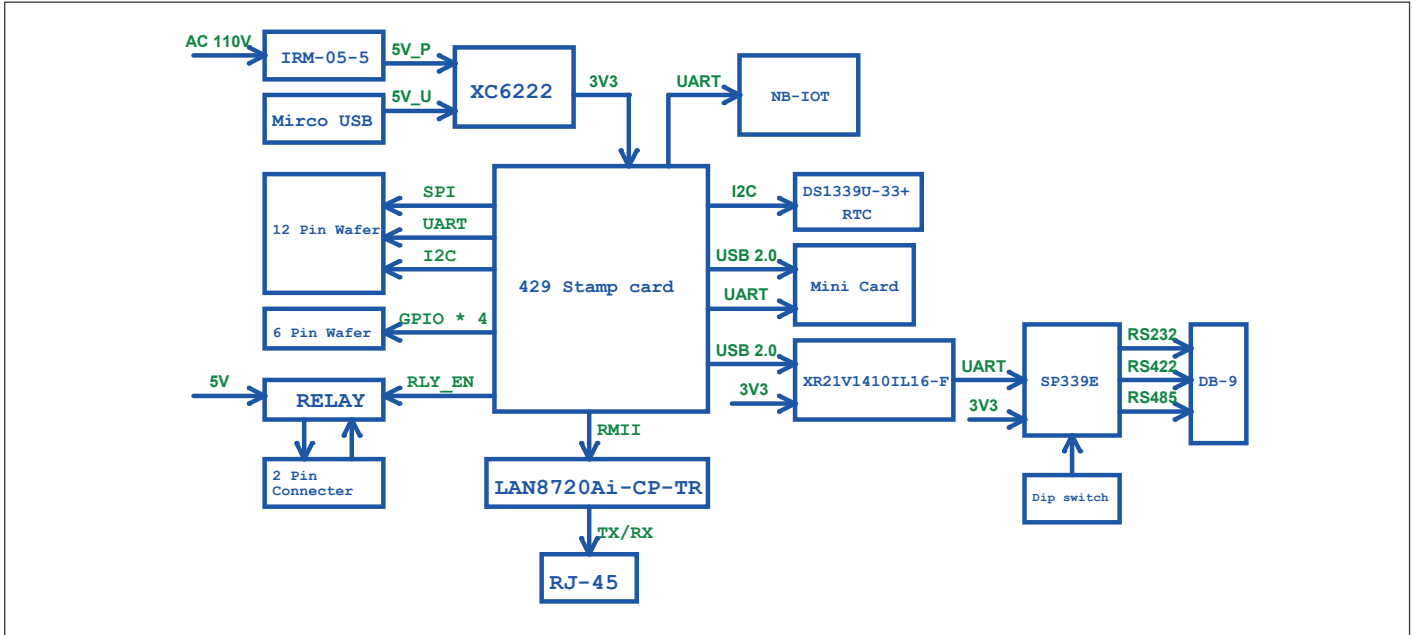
AC 110V
IRM-05-5
5V_P
Mirco USB
5V_U
XC6222
3V3
UART
NB-IOT
12 Pin Wafer
SPI
UART
I2C
429 Stamp card
I2C
DS1339U-33+ RTC
USB 2.0
UART
Mini Card
6 Pin Wafer
GPIO * 4
USB 2.0
3V3
XR21V1410IL16-F
UART
3V3
SP339E
RS232
RS422
RS485
DB-9
5V
RELAY
RLY_EN
2 Pin Connecter
RMII
LAN8720Ai-CP-TR
TX/RX
RJ-45
Dip switch